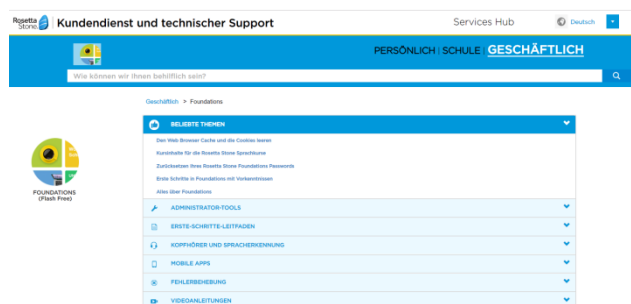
Rosetta Stone Kundendienst und technischer Support

Services Hub

Deutsch

PERSÖNLICH | SCHULE | GESCHÄFTLICH

Wie können wir Ihnen behilflich sein?

Geschäftlich > Foundations

FOUNDATIONS (Flash Free)

BELIEBTE THEMEN

Den Web Browser Cache und die Cookies leeren

Kursinhalte für die Rosetta Stone Sprachkurse

Zurücksetzen Ihres Rosetta Stone Foundations Passwords

Erste Schritte in Foundations mit Vorkenntnissen

Alles über Foundations

ADMINISTRATOR-TOOLS

ERSTE-SCHRITTE-LEITFADEN

KOPFHÖRER UND SPRACHERKENNUNG

MOBILE APPS

FEHLERBEHEBUNG

VIDEOANLEITUNGEN